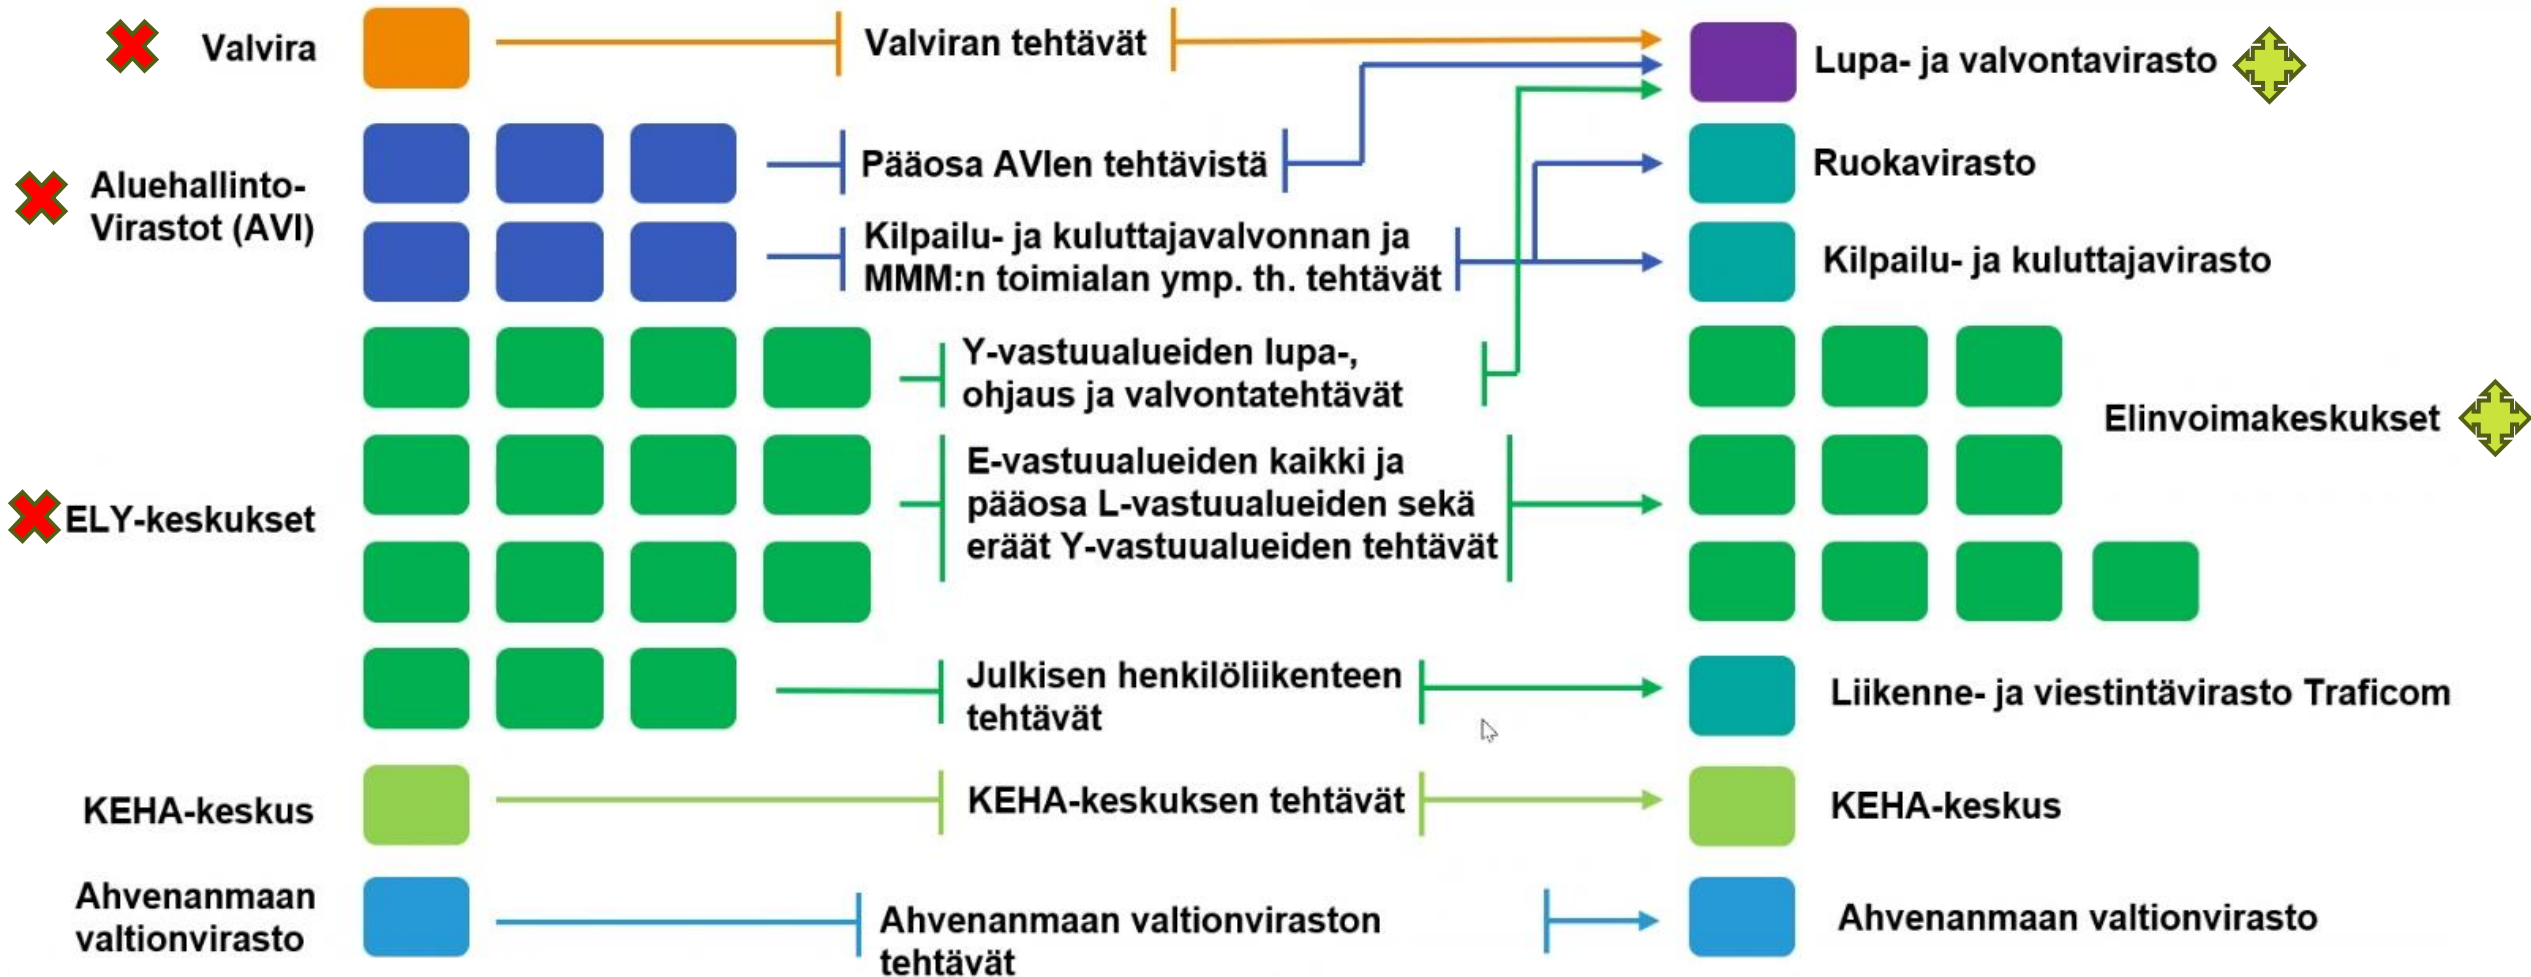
Valvira

Valviran tehtävät

Lupa- ja valvontavirasto

Aluehallinto-Virastot (AVI)

Pääosa AVIen tehtävistä

Ruokavirasto

Kilpailu- ja kuluttajavalvonnan ja MMM:n toimialan ymp. th. tehtävät

Kilpailu- ja kuluttajavirasto

Y-vastuualueiden lupa-, ohjaus ja valvontatehtävät

Elinvoimakeskukset

ELY-keskukset

E-vastuualueiden kaikki ja pääosa L-vastuualueiden sekä eräät Y-vastuualueiden tehtävät

Julkisen henkilöliikenteen tehtävät

Liikenne- ja viestintävirasto Traficom

KEHA-keskus

KEHA-keskuksen tehtävät

KEHA-keskus

Ahvenanmaan valtionvirasto

Ahvenanmaan valtionviraston tehtävät

Ahvenanmaan valtionvirasto